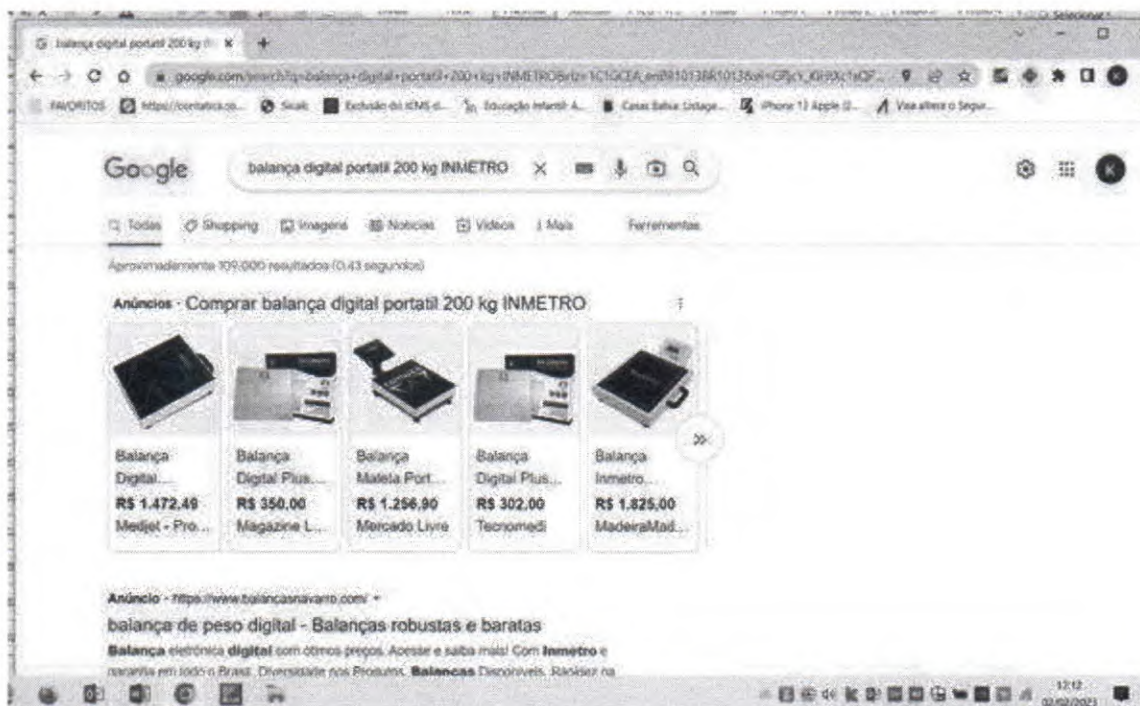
balança digital portatil 200 kg IN ×

google.com/search?q=balança+digital+portatil+200+kg+INMETRO&rlz=1C1GCEA_enBR1013BR1013&ei=GRjcY_lGH9Xc1sQP...

FAVORITOS https://contabeis.co... Sicafi Exclusão do ICMS d... Educação Infantil: A... Casas Bahia: Lislage... iPhone 13 Apple (2... Vaa altera o Segur...

Google

balança digital portatil 200 kg INMETRO

Todas Shopping Imagens Notícias Vídeos Mais Ferramentas

Aproximadamente 109.000 resultados (0,43 segundos)

Anúncios · Comprar balança digital portatil 200 kg INMETRO

| Balança Digital... | Balança Digital Plus... | Balança Maleta Port... | Balança Digital Plus... | Balança Inmetro... |
|---|---|---|---|---|
| R$ 1.472,49 | R$ 350,00 | R$ 1.256,90 | R$ 302,00 | R$ 1.825,00 |
| Medjet - Pro... | Magazine L... | Mercado Livre | Tecnomedi | MadeiraMad... |

Anúncio · https://www.balancasnavarro.com/

balança de peso digital - Balanças robustas e baratas

Balança eletrônica digital com ótimos preços. Acesse e saiba mais! Com Inmetro e garantia em todo o Brasil. Diversidade nos Produtos. Balanças Disponíveis. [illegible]

12:12
02/02/2023